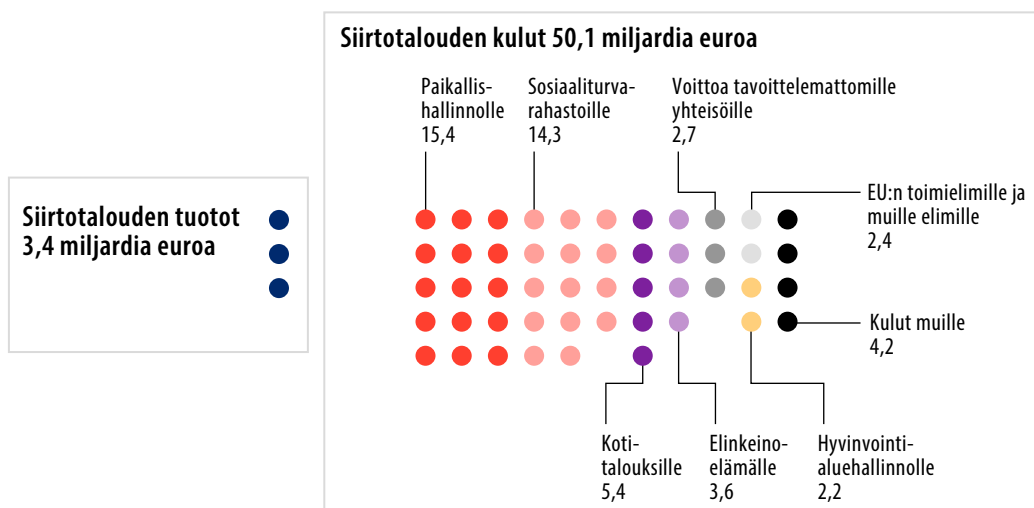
Siirtotalouden tuotot 3,4 miljardia euroa

Siirtotalouden kulut 50,1 miljardia euroa

Paikallis-hallinnolle 15,4

Sosiaaliturva-rahastoille 14,3

Voittoa tavoittelemattomille yhteisöille 2,7

EU:n toimielimille ja muille elimille 2,4

Kulut muille 4,2

Koti-talouksille 5,4

Elinkeino-elämälle 3,6

Hyvinvointi-aluehallinnolle 2,2